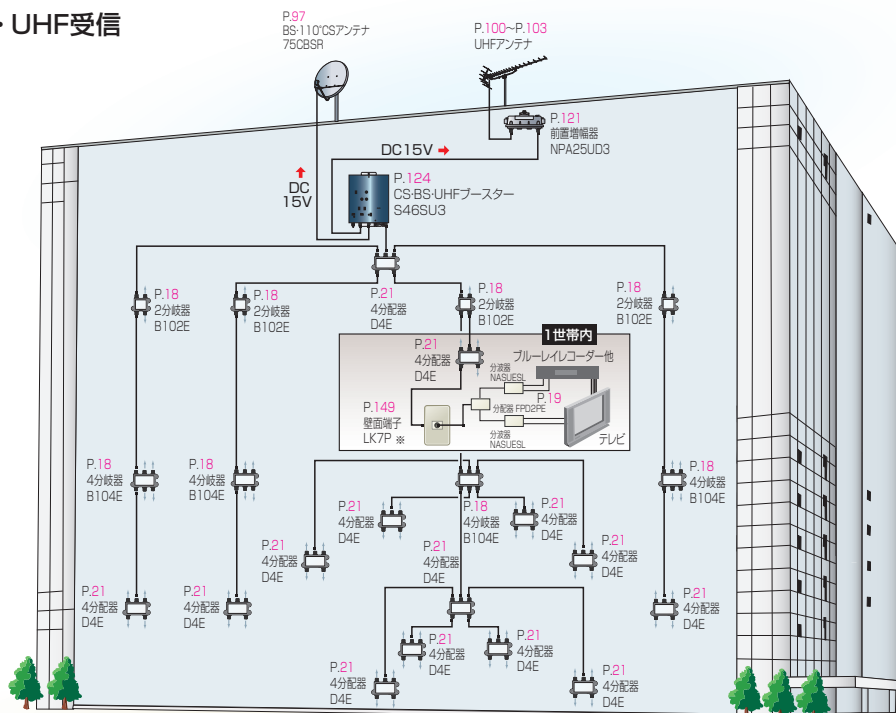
・UHF受信

P.97
BS·110°CSアンテナ
75CBSR

P.100~P.103
UHFアンテナ

P.121
前置増幅器
NPA25UD3

DC15V

DC
15V

P.124
CS·BS·UHFブースター
S46SU3

P.18
2分岐器
B102E

P.18
2分岐器
B102E

P.21
4分配器
D4E

P.18
2分岐器
B102E

P.18
2分岐器
B102E

1世帯内

P.21
4分配器
D4E

ブルーレイレコーダー他

分波器
NASUESL

P.19
分配器 FPD2PE

P.149
壁面端子
LK7P ※

分波器
NASUESL

テレビ

P.18
4分岐器
B104E

P.18
4分岐器
B104E

P.18
4分岐器
B104E

P.21
4分配器
D4E

P.21
4分配器
D4E

P.18
4分岐器
B104E

P.21
4分配器
D4E

P.21
4分配器
D4E

P.21
4分配器
D4E

P.21
4分配器
D4E

P.21
4分配器
D4E

P.21
4分配器
D4E

P.21
4分配器
D4E

P.21
4分配器
D4E

P.21
4分配器
D4E

P.21
4分配器
D4E

P.21
4分配器
D4E